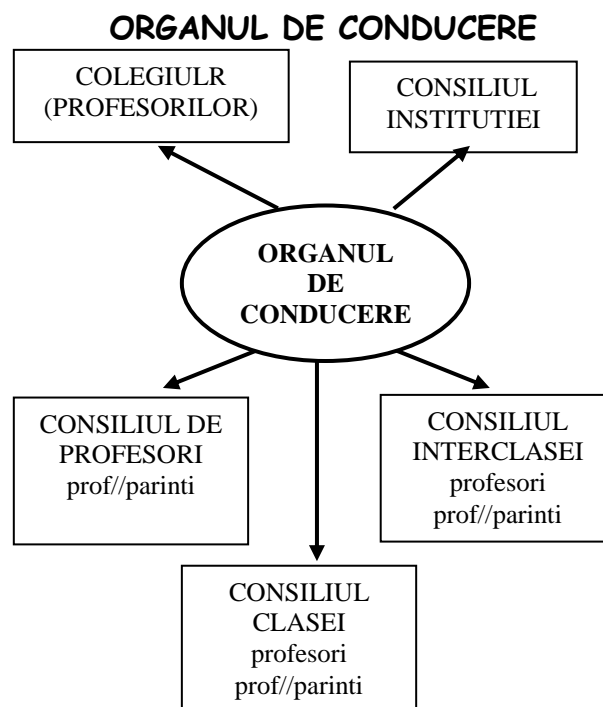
ORGANUL DE CONDUCERE

COLEGIULR (PROFESORILOR)

CONSILIUL INSTITUTIEI

ORGANUL DE CONDUCERE

CONSILIUL DE PROFESORI prof//parinti

CONSILIUL INTERCLASEI profesori prof//parinti

CONSILIUL CLASEI profesori prof//parinti